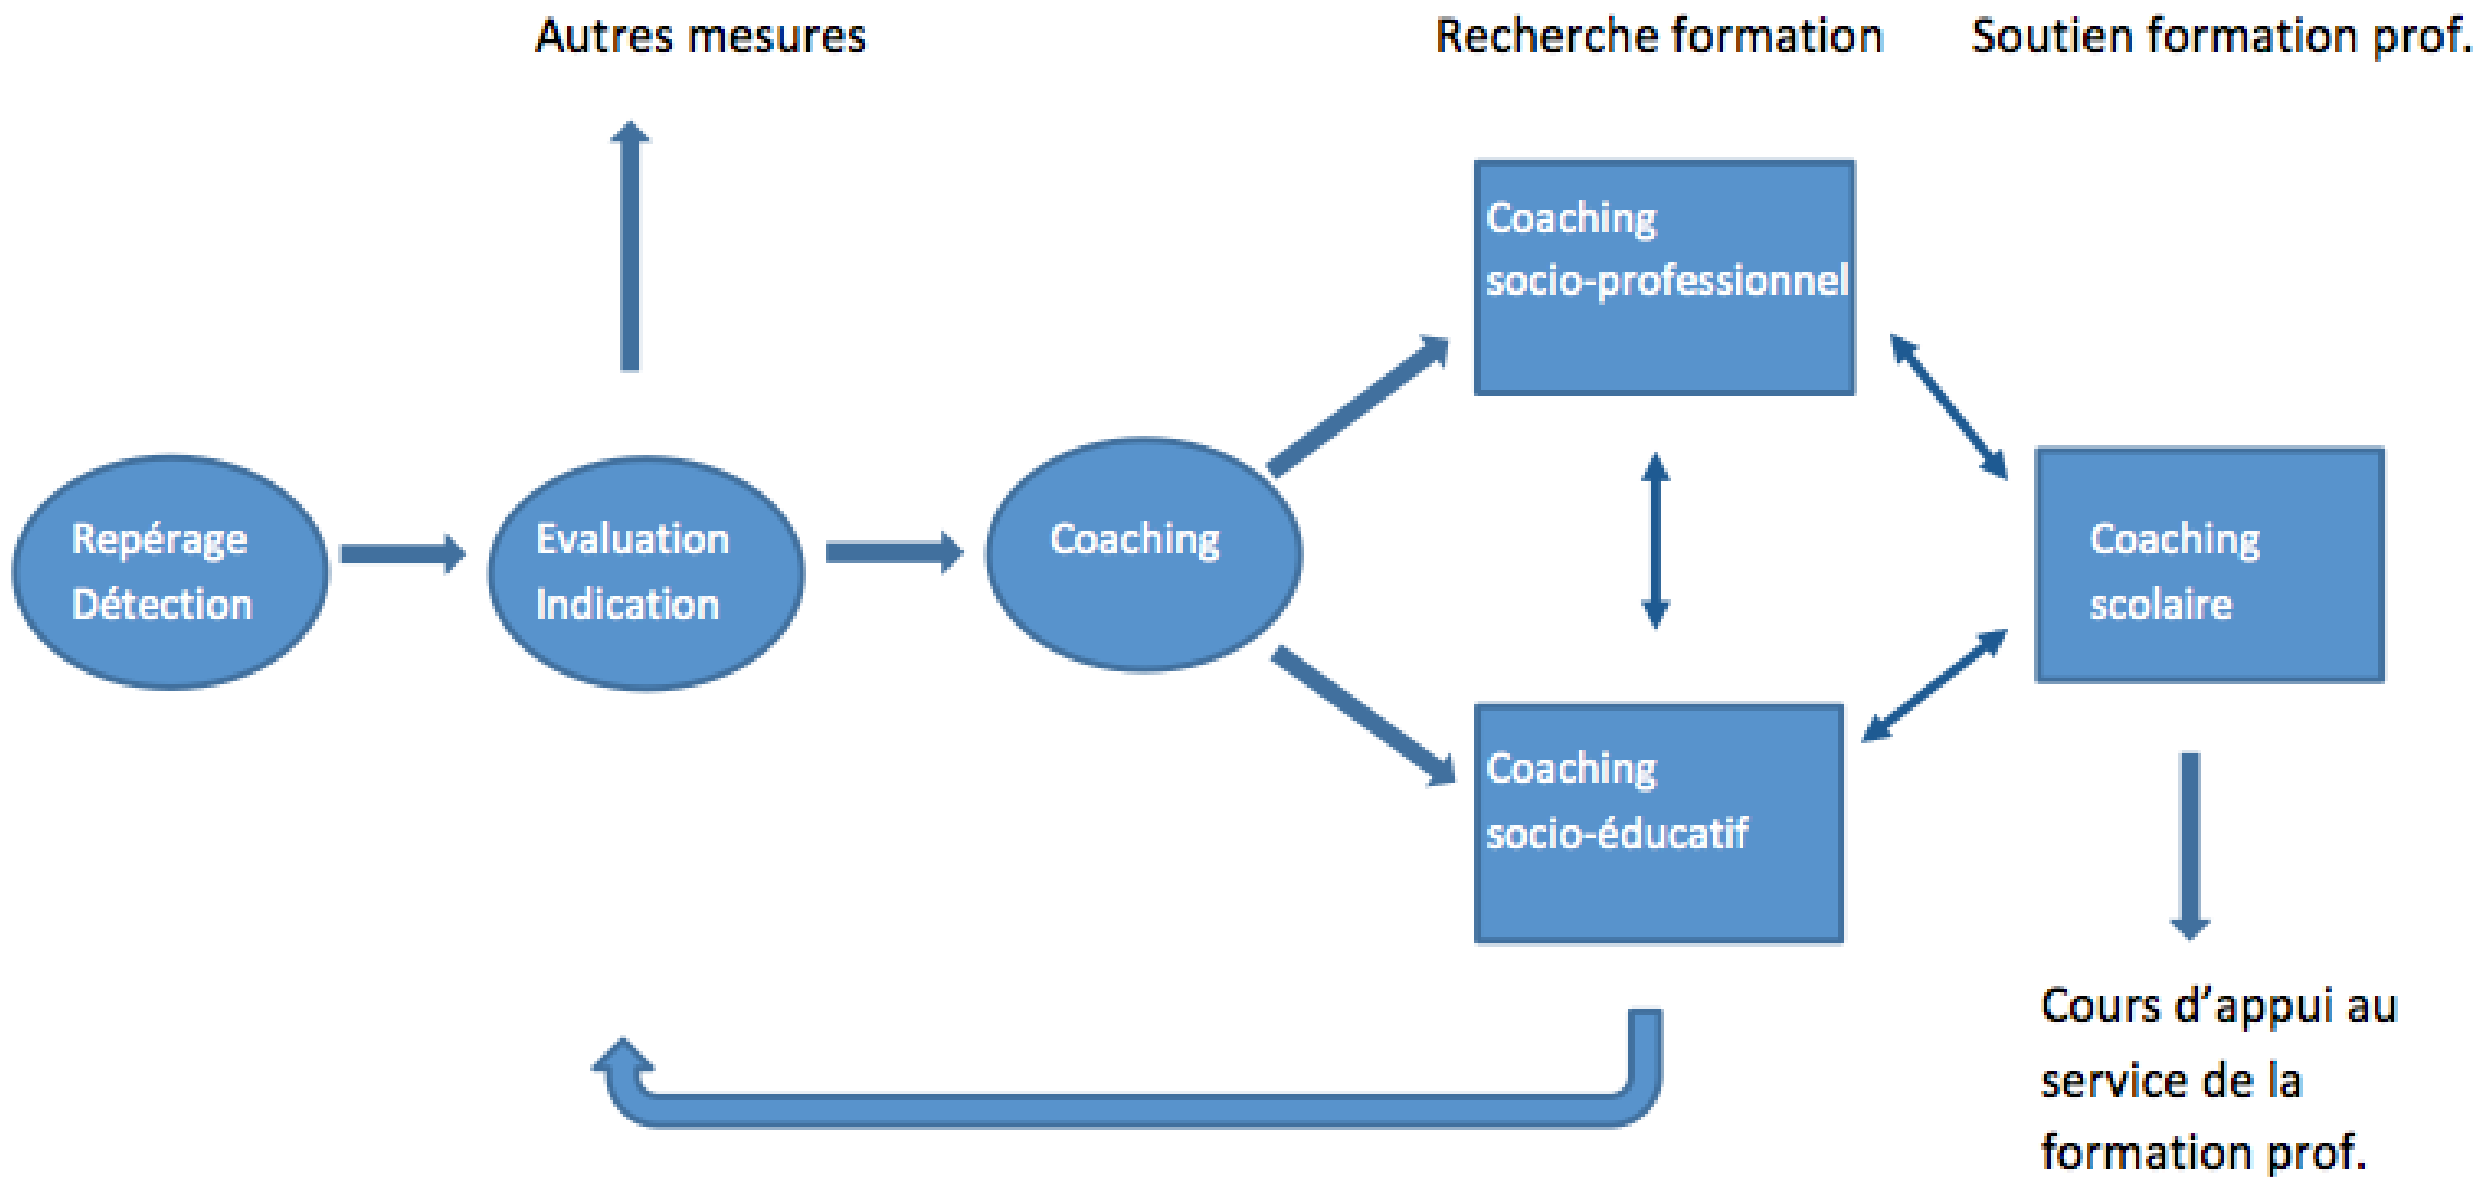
Autres mesures

Recherche formation

Soutien formation prof.

Coaching socio-professionnel

Repérage Détection

Evaluation Indication

Coaching

Coaching scolaire

Coaching socio-éducatif

Cours d'appui au service de la formation prof.